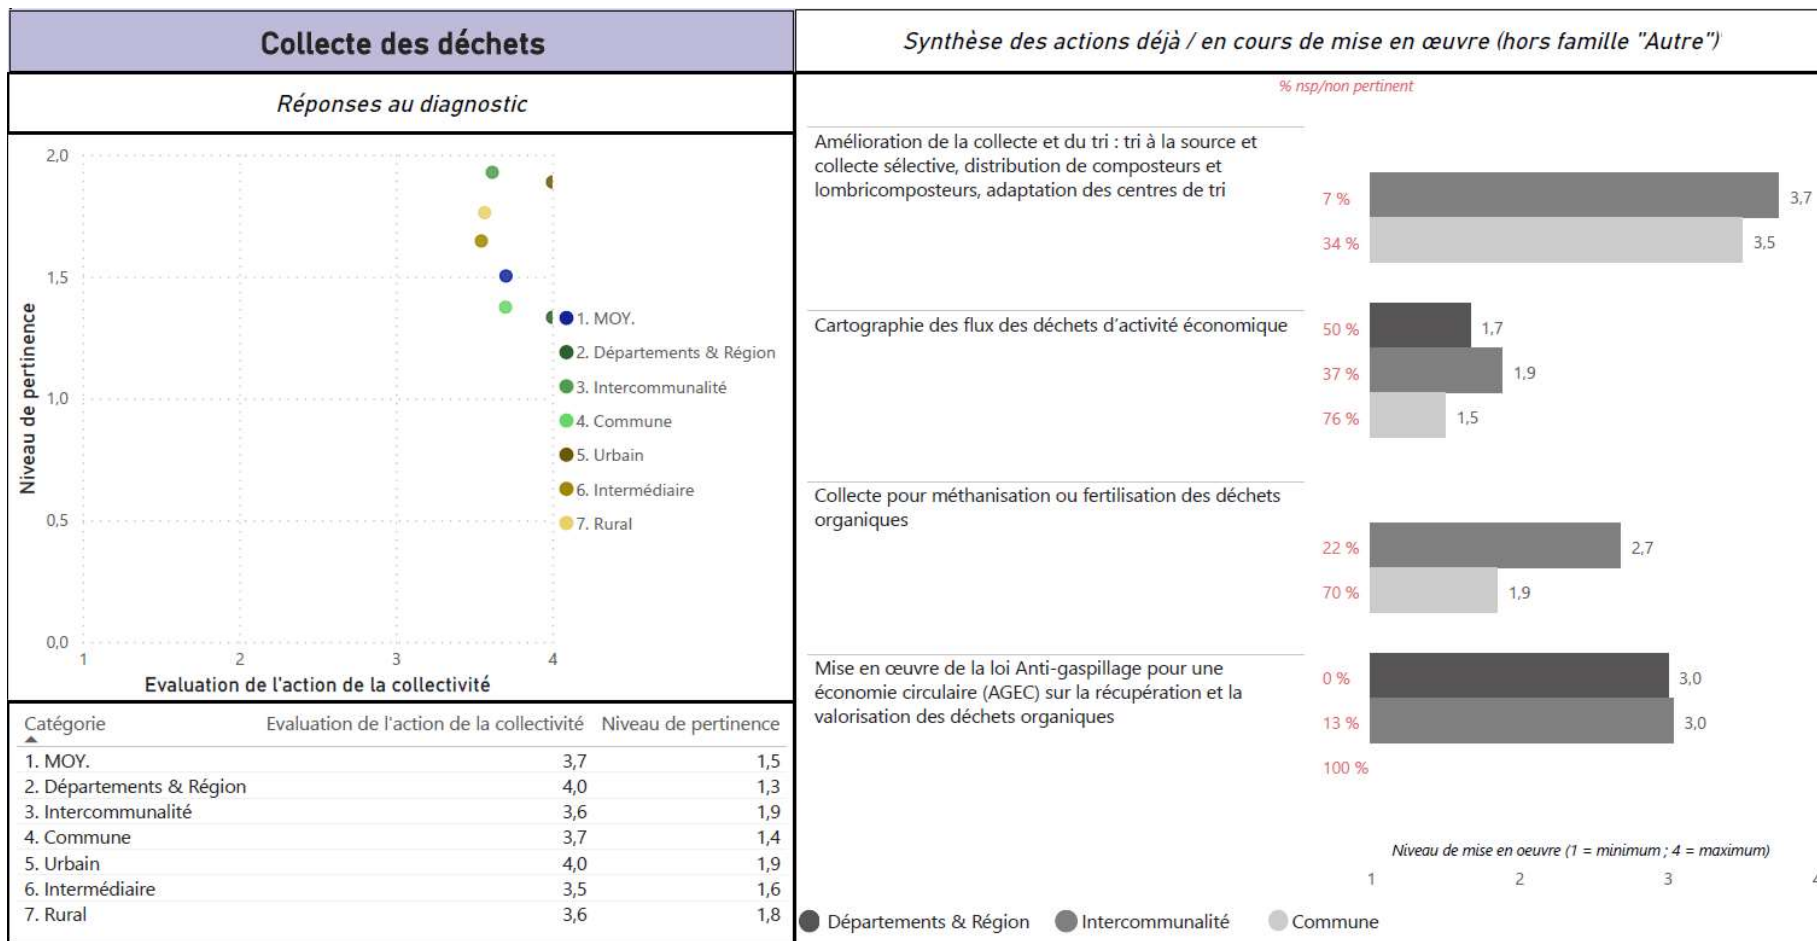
Collecte des déchets

Réponses au diagnostic

2,0
1,5
1,0
0,5
0,0
Niveau de pertinence
1
2
3
4
Evaluation de l'action de la collectivité

1. MOY.
2. Départements & Région
3. Intercommunalité
4. Commune
5. Urbain
6. Intermédiaire
7. Rural

| Catégorie | Evaluation de l'action de la collectivité | Niveau de pertinence |
|---|---|---|
| 1. MOY. | 3,7 | 1,5 |
| 2. Départements & Région | 4,0 | 1,3 |
| 3. Intercommunalité | 3,6 | 1,9 |
| 4. Commune | 3,7 | 1,4 |
| 5. Urbain | 4,0 | 1,9 |
| 6. Intermédiaire | 3,5 | 1,6 |
| 7. Rural | 3,6 | 1,8 |

Synthèse des actions déjà / en cours de mise en œuvre (hors famille "Autre")

% nsp/non pertinent

Amélioration de la collecte et du tri : tri à la source et collecte sélective, distribution de composteurs et lombricomposteurs, adaptation des centres de tri
7 % 3,7
34 % 3,5

Cartographie des flux des déchets d'activité économique
50 % 1,7
37 % 1,9
76 % 1,5

Collecte pour méthanisation ou fertilisation des déchets organiques
22 % 2,7
70 % 1,9

Mise en œuvre de la loi Anti-gaspillage pour une économie circulaire (AGEC) sur la récupération et la valorisation des déchets organiques
0 % 3,0
13 % 3,0
100 %

Niveau de mise en oeuvre (1 = minimum ; 4 = maximum)
1
2
3

Départements & Région
Intercommunalité
Commune